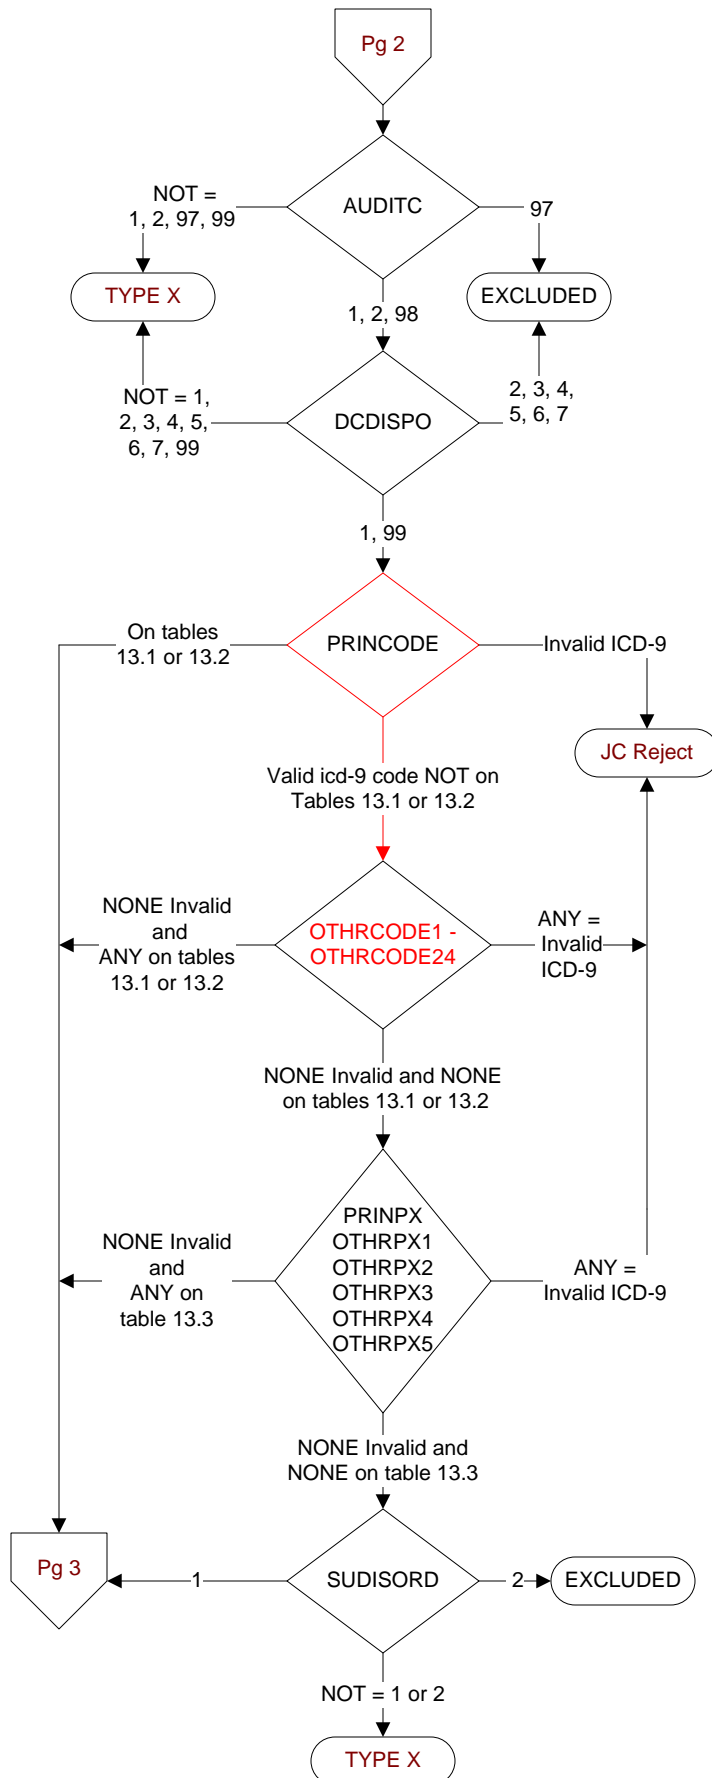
Pg 2

AUDITC

NOT = 1, 2, 97, 99

97

TYPE X

EXCLUDED

1, 2, 98

DCDISPO

NOT = 1, 2, 3, 4, 5, 6, 7, 99

2, 3, 4, 5, 6, 7

1, 99

PRINCODE

On tables 13.1 or 13.2

Invalid ICD-9

JC Reject

Valid icd-9 code NOT on Tables 13.1 or 13.2

OTHRCODE1 - OTHRCODE24

NONE Invalid and ANY on tables 13.1 or 13.2

ANY = Invalid ICD-9

NONE Invalid and NONE on tables 13.1 or 13.2

PRINPX
OTHRPX1
OTHRPX2
OTHRPX3
OTHRPX4
OTHRPX5

NONE Invalid and ANY on table 13.3

ANY = Invalid ICD-9

NONE Invalid and NONE on table 13.3

Pg 3

SUDISORD

1

2

EXCLUDED

NOT = 1 or 2

TYPE X